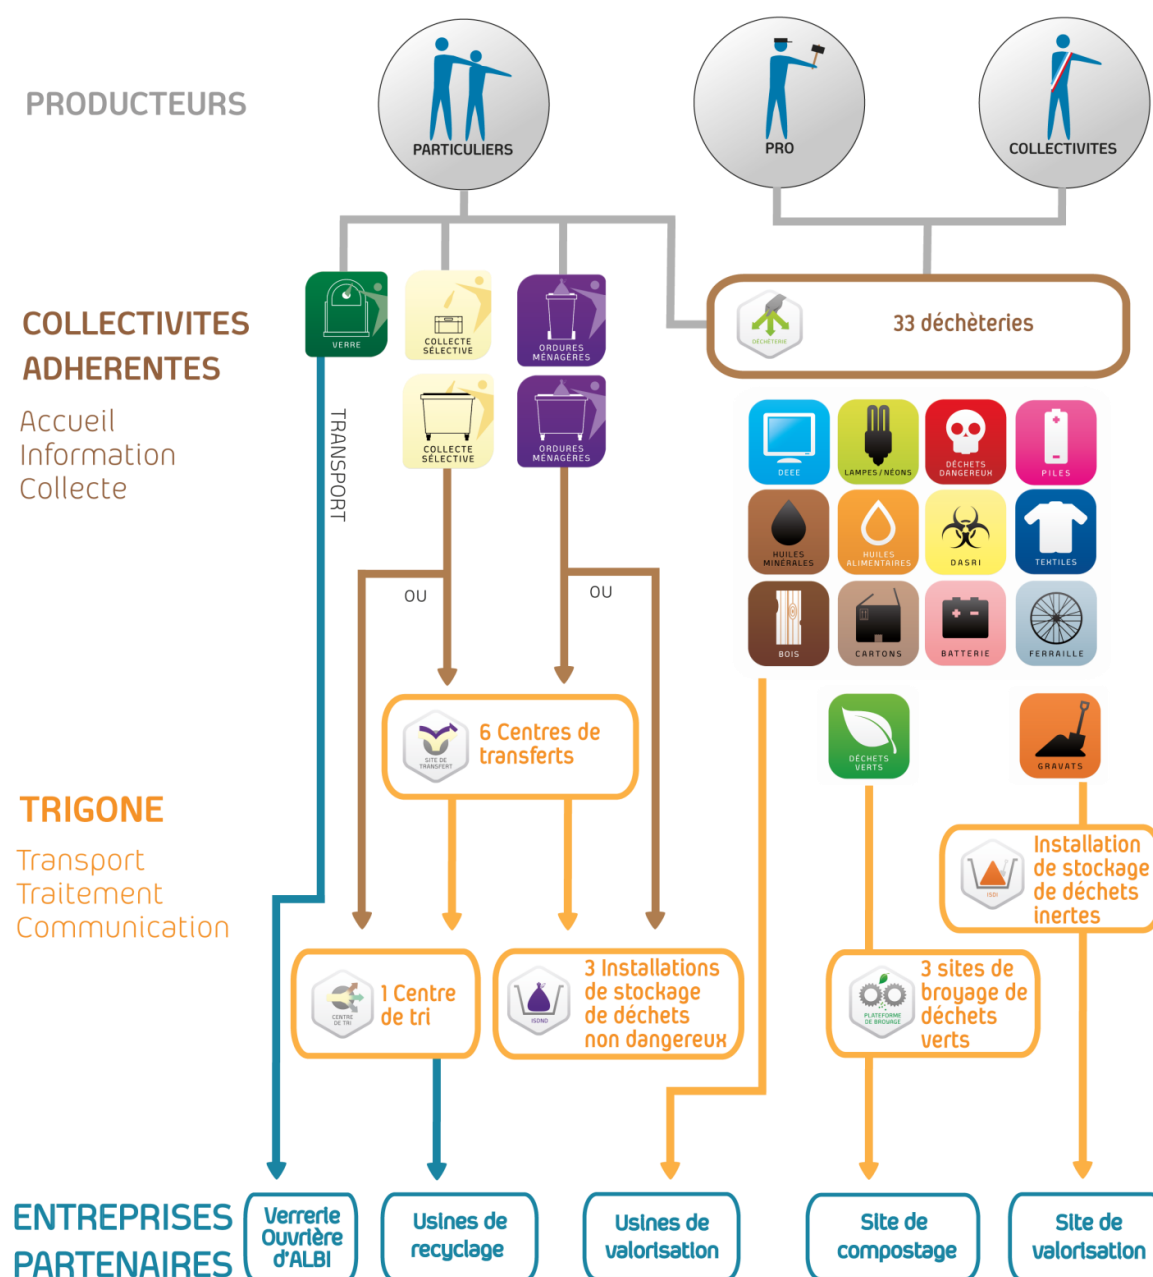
PRODUCTEURS

PARTICULIERS

PRO

COLLECTIVITES

COLLECTIVITES ADHERENTES

Accueil
Information
Collecte

VERRE

COLLECTE SÉLECTIVE

ORDURES MÉNAGÈRES

COLLECTE SÉLECTIVE

ORDURES MÉNAGÈRES

DÉCHÈTERIE

33 déchèteries

TRANSPORT

DEEE

LAMPES / NÉONS

DÉCHETS DANGEREUX

PILES

HUILES MINÉRALES

HUILES ALIMENTAIRES

DASRI

TEXTILES

BOIS

CARTONS

BATTERIE

FERRAILLE

OU

OU

DÉCHETS VERTS

GRAVATS

SITE DE TRANSFERT

6 Centres de transferts

TRIGONE

Transport
Traitement
Communication

ISDI

Installation de stockage de déchets inertes

CENTRE DE TRI

1 Centre de tri

ISDND

3 Installations de stockage de déchets non dangereux

PLATEFORME DE BROYAGE

3 sites de broyage de déchets verts

ENTREPRISES PARTENAIRES

Verrerie Ouvrière d'ALBI

Usines de recyclage

Usines de valorisation

Site de compostage

Site de valorisation